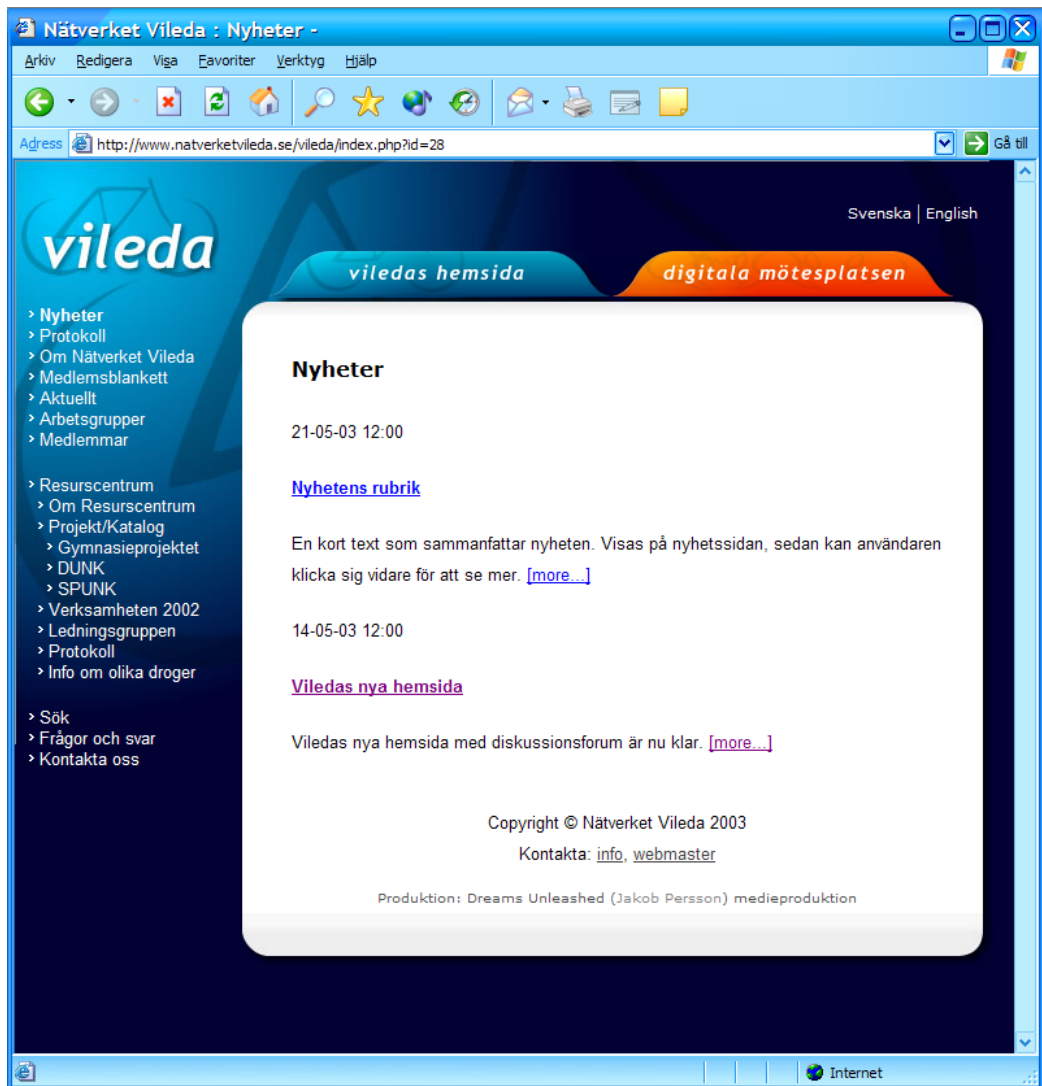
Nätverket Vileda : Nyheter -

Arkiv Redigera Visa Favoriter Verktyg Hjälp

Adress http://www.natverketvileda.se/vileda/index.php?id=28 Gå till

Svenska | English

vileda

viledas hemsida

digitala mötesplatsen

› Nyheter
› Protokoll
› Om Nätverket Vileda
› Medlemsblankett
› Aktuellt
› Arbetsgrupper
› Medlemmar

› Resurscentrum
› Om Resurscentrum
› Projekt/Katalog
› Gymnasieprojektet
› DUNK
› SPUNK
› Verksamheten 2002
› Ledningsgruppen
› Protokoll
› Info om olika droger

› Sök
› Frågor och svar
› Kontakta oss

Nyheter

21-05-03 12:00

Nyhetens rubrik

En kort text som sammanfattar nyheten. Visas på nyhetssidan, sedan kan användaren klicka sig vidare för att se mer. [more...]

14-05-03 12:00

Viledas nya hemsida

Viledas nya hemsida med diskussionsforum är nu klar. [more...]

Copyright © Nätverket Vileda 2003

Kontakta: info, webmaster

Produktion: Dreams Unleashed (Jakob Persson) medieproduktion

Internet